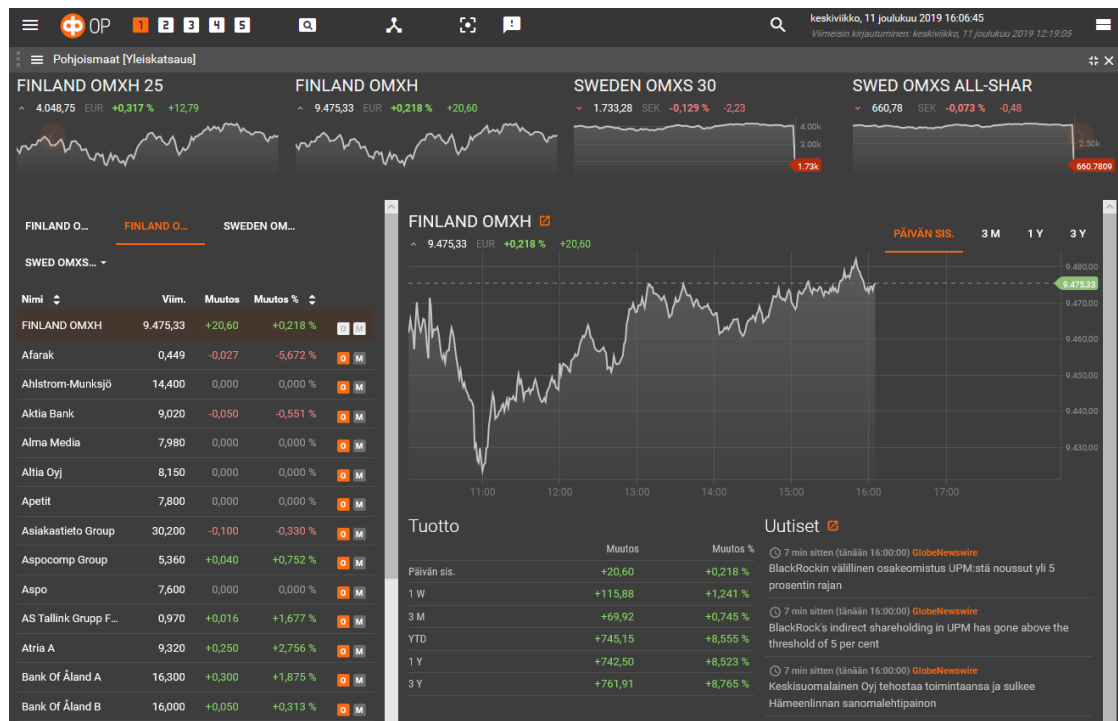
OP 1 2 3 4 5

keskiviikko, 11 joulukuu 2019 16:06:45
Viimeisin kirjautuminen: keskiviikko, 11 joulukuu 2019 12:19:05

Pohjoismaat [Yleiskatsaus]

FINLAND OMXH 25
4.048,75 EUR +0,317 % +12,79

FINLAND OMXH
9.475,33 EUR +0,218 % +20,60

SWEDEN OMXS 30
1.733,28 SEK -0,129 % -2,23
4.00k
3.00k
1.73k

SWED OMXS ALL-SHAR
660,78 SEK -0,073 % -0,48
2.50k
660.7809

FINLAND O... FINLAND O... SWEDEN OM...

SWED OMXS...

| Nimi | Viim. | Muutos | Muutos % | |
|---|---|---|---|---|
| FINLAND OMXH | 9.475,33 | +20,60 | +0,218 % | O M |
| Afarak | 0,449 | -0,027 | -5,672 % | O M |
| Ahlstrom-Munksjö | 14,400 | 0,000 | 0,000 % | O M |
| Aktia Bank | 9,020 | -0,050 | -0,551 % | O M |
| Alma Media | 7,980 | 0,000 | 0,000 % | O M |
| Altia Oyj | 8,150 | 0,000 | 0,000 % | O M |
| Apetit | 7,800 | 0,000 | 0,000 % | O M |
| Asiakastieto Group | 30,200 | -0,100 | -0,330 % | O M |
| Aspocomp Group | 5,360 | +0,040 | +0,752 % | O M |
| Aspo | 7,600 | 0,000 | 0,000 % | O M |
| AS Tallink Grupp F... | 0,970 | +0,016 | +1,677 % | O M |
| Atria A | 9,320 | +0,250 | +2,756 % | O M |
| Bank Of Åland A | 16,300 | +0,300 | +1,875 % | O M |
| Bank Of Åland B | 16,000 | +0,050 | +0,313 % | O M |

FINLAND OMXH
9.475,33 EUR +0,218 % +20,60

PÄIVÄN SIS. 3 M 1 Y 3 Y

9.480,00
9.475,33
9.470,00
9.460,00
9.450,00
9.440,00
9.430,00
11:00 12:00 13:00 14:00 15:00 16:00 17:00

Tuotto

| | Muutos | Muutos % |
|---|---|---|
| Päivän sis. | +20,60 | +0,218 % |
| 1 W | +115,88 | +1,241 % |
| 3 M | +69,92 | +0,745 % |
| YTD | +745,15 | +8,555 % |
| 1 Y | +742,50 | +8,523 % |
| 3 Y | +761,91 | +8,765 % |

Uutiset

7 min sitten (tänään 16:00:00) GlobeNewswire
BlackRockin välillinen osakeomistus UPM:stä noussut yli 5 prosentin rajan

7 min sitten (tänään 16:00:00) GlobeNewswire
BlackRock's indirect shareholding in UPM has gone above the threshold of 5 per cent

7 min sitten (tänään 16:00:00) GlobeNewswire
Keskisuomalainen Oyj tehostaa toimintaansa ja sulkee Hämeenlinnan sanomalehtipainon